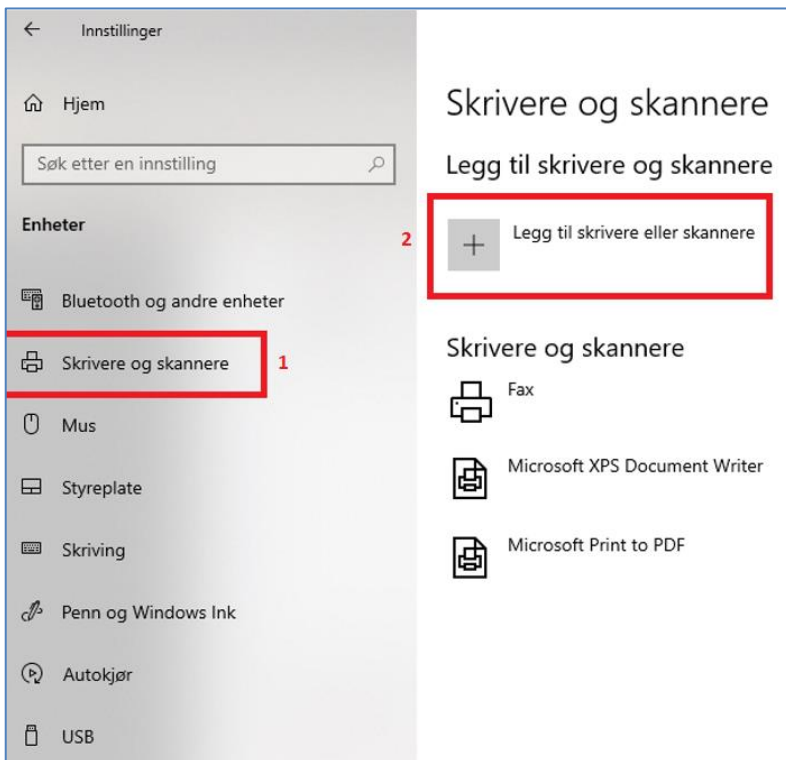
Innstillinger

Hjem

Søk etter en innstilling

Enheter

Bluetooth og andre enheter

Skrivere og skannere

1

Mus

Styreplate

Skriving

Penn og Windows Ink

Autokjør

USB

Skrivere og skannere

Legg til skrivere og skannere

2

Legg til skrivere eller skannere

Skrivere og skannere

Fax

Microsoft XPS Document Writer

Microsoft Print to PDF